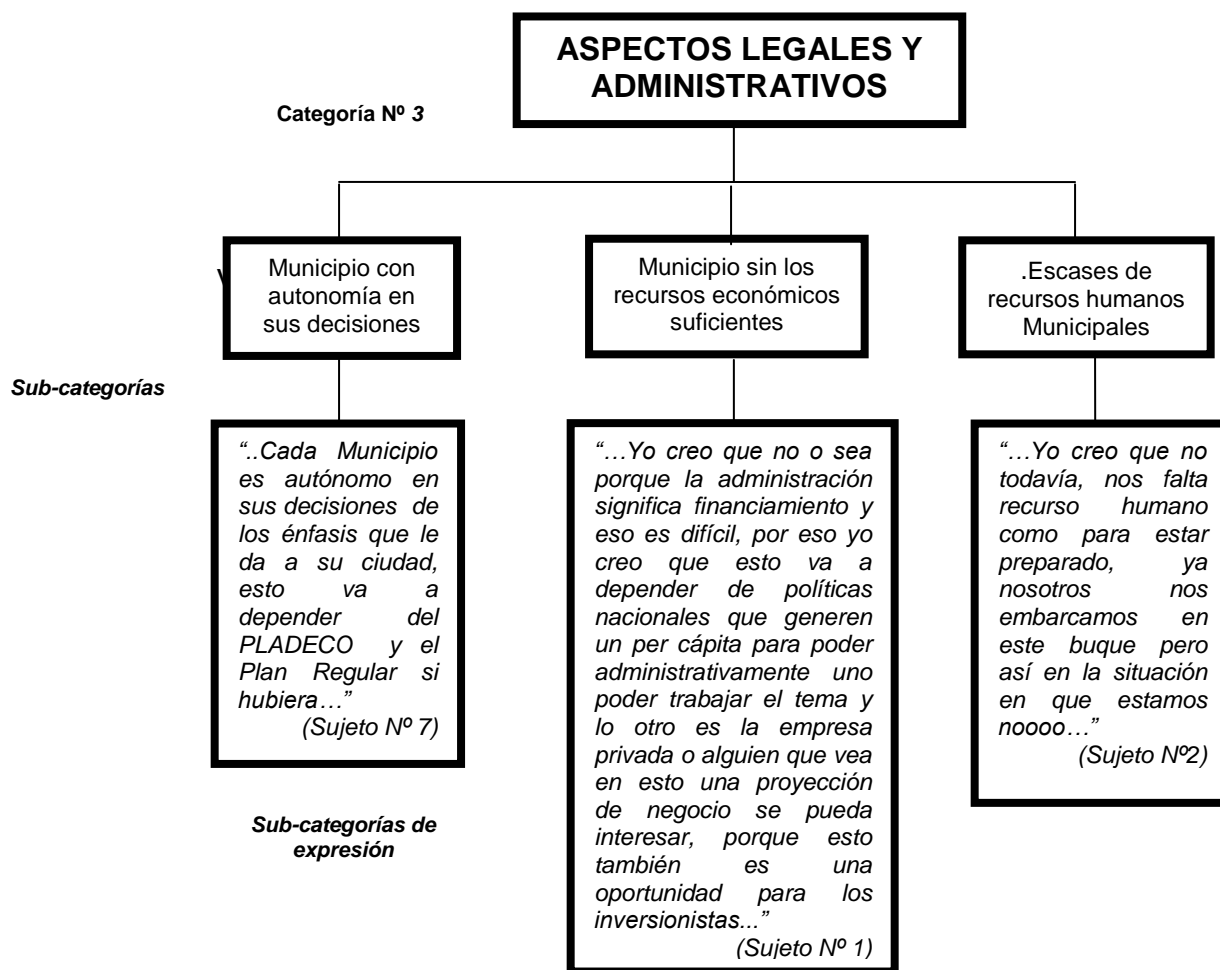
ASPECTOS LEGALES Y ADMINISTRATIVOS

Categoría Nº 3

Municipio con autonomía en sus decisiones

Municipio sin los recursos económicos suficientes

.Escases de recursos humanos Municipales

Sub-categorías

"..Cada Municipio es autónomo en sus decisiones de los énfasis que le da a su ciudad, esto va a depender del PLADECO y el Plan Regular si hubiera…"
(Sujeto Nº 7)

"…Yo creo que no o sea porque la administración significa financiamiento y eso es difícil, por eso yo creo que esto va a depender de políticas nacionales que generen un per cápita para poder administrativamente uno poder trabajar el tema y lo otro es la empresa privada o alguien que vea en esto una proyección de negocio se pueda interesar, porque esto también es una oportunidad para los inversionistas..."
(Sujeto Nº 1)

"…Yo creo que no todavía, nos falta recurso humano como para estar preparado, ya nosotros nos embarcamos en este buque pero así en la situación en que estamos noooo…"
(Sujeto Nº2)

Sub-categorías de expresión